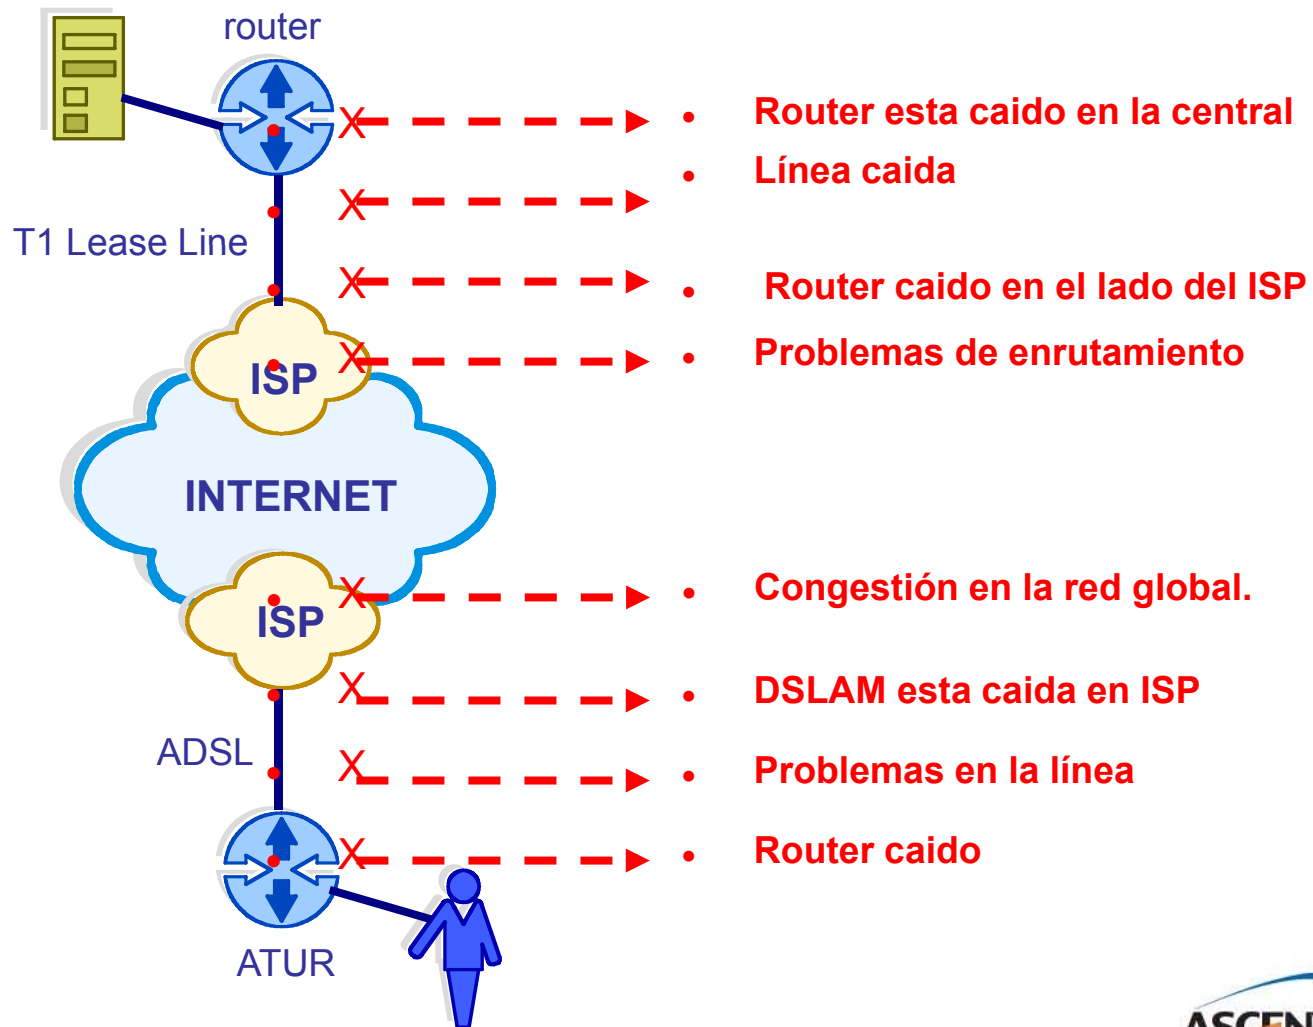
router

T1 Lease Line

ISP

INTERNET

ISP

ADSL

ATUR

• Router esta caido en la central
• Línea caida
• Router caido en el lado del ISP
• Problemas de enrutamiento
• Congestión en la red global.
• DSLAM esta caida en ISP
• Problemas en la línea
• Router caido

ASCEN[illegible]